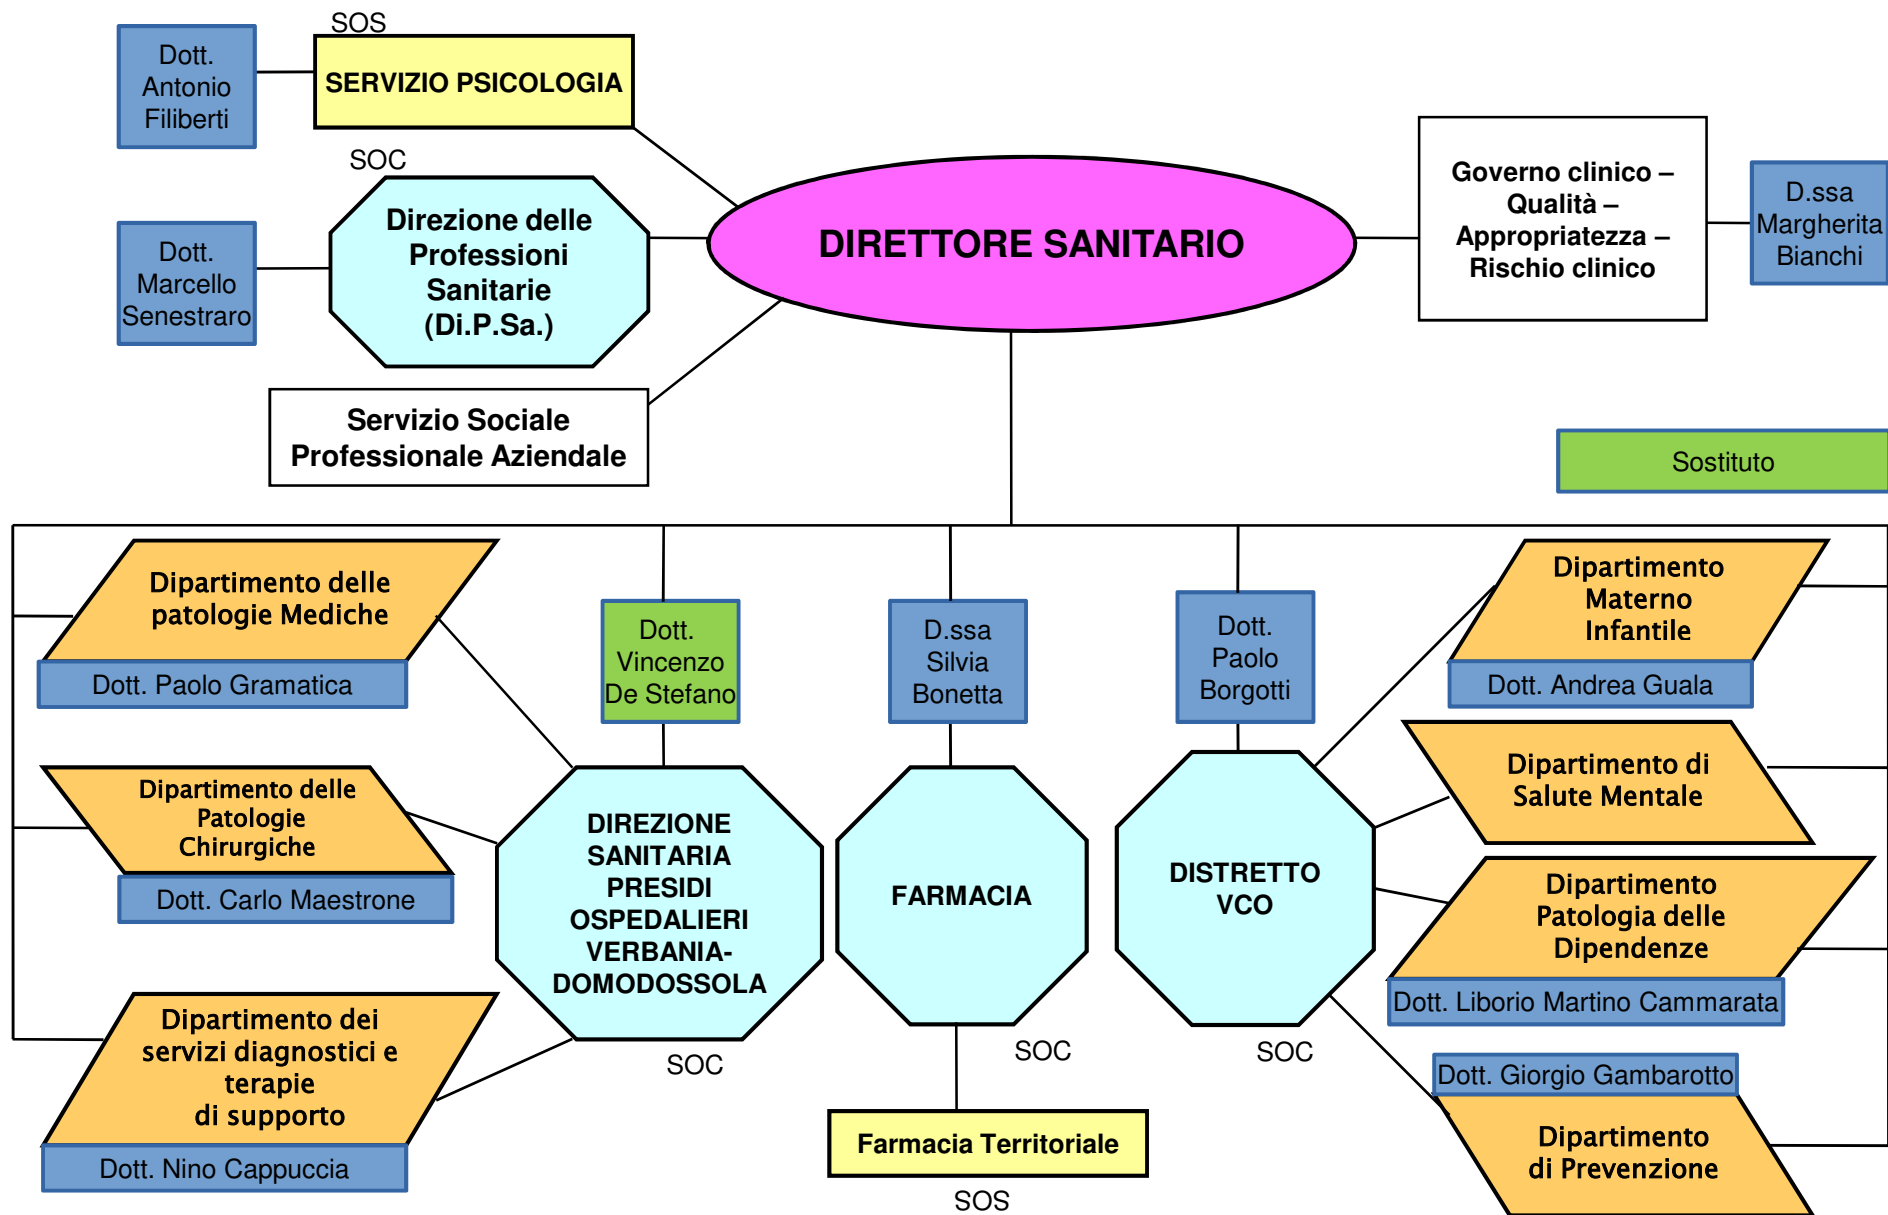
Dott. Antonio Filiberti

SOS

SERVIZIO PSICOLOGIA

SOC

Dott. Marcello Senestraro

Direzione delle Professioni Sanitarie (Di.P.Sa.)

DIRETTORE SANITARIO

Governo clinico – Qualità – Appropriatezza – Rischio clinico

D.ssa Margherita Bianchi

Servizio Sociale Professionale Aziendale

Sostituto

Dipartimento delle patologie Mediche

Dott. Paolo Gramatica

Dott. Vincenzo De Stefano

D.ssa Silvia Bonetta

Dott. Paolo Borgotti

Dipartimento Materno Infantile

Dott. Andrea Guala

Dipartimento delle Patologie Chirurgiche

Dott. Carlo Maestrone

DIREZIONE SANITARIA PRESIDI OSPEDALIERI VERBANIA-DOMODOSSOLA

FARMACIA

DISTRETTO VCO

Dipartimento di Salute Mentale

Dipartimento Patologia delle Dipendenze

Dott. Liborio Martino Cammarata

Dipartimento dei servizi diagnostici e terapie di supporto

Dott. Nino Cappuccia

SOC

SOC

SOC

Dott. Giorgio Gambarotto

Dipartimento di Prevenzione

Farmacia Territoriale

SOS